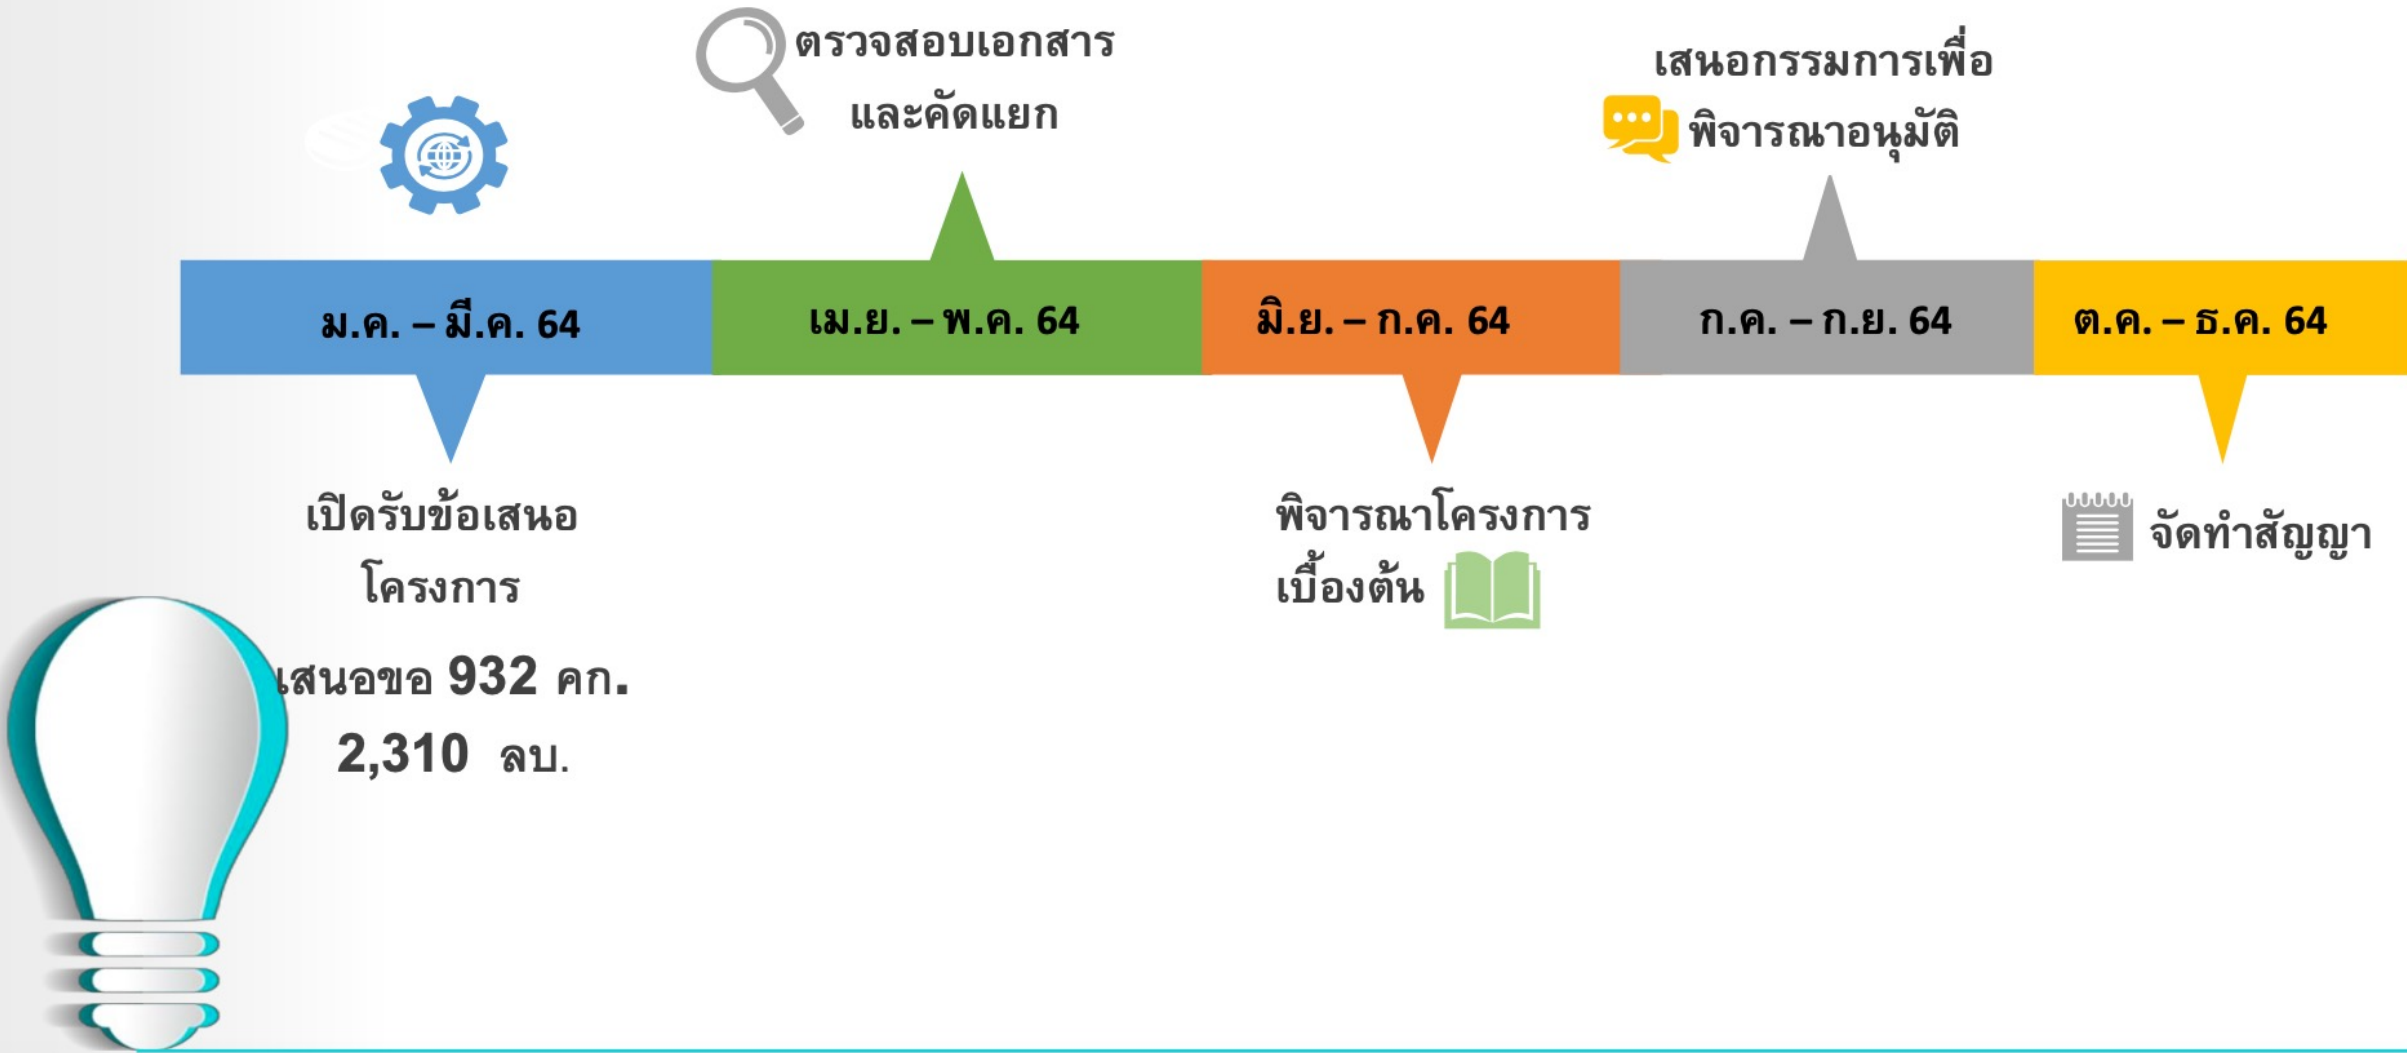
ตรวจสอบเอกสาร
และคัดแยก

เสนอกรรมการเพื่อ
พิจารณาอนุมัติ

ม.ค. – มี.ค. 64

เม.ย. – พ.ค. 64

มิ.ย. – ก.ค. 64

ก.ค. – ก.ย. 64

ต.ค. – ธ.ค. 64

เปิดรับข้อเสนอ
โครงการ

เสนอขอ 932 คก.
2,310 ลบ.

พิจารณาโครงการ
เบื้องต้น

จัดทำสัญญา